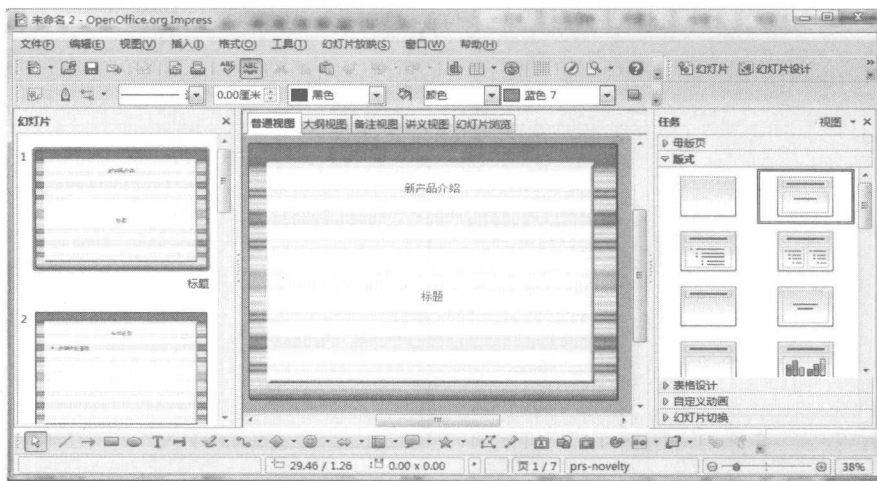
未命名 2 - OpenOffice.org Impress

文件(F) 编辑(E) 视图(V) 插入(I) 格式(O) 工具(T) 幻灯片放映(S) 窗口(W) 帮助(H)

幻灯片 幻灯片设计

0.00厘米 黑色 颜色 蓝色 7

幻灯片

1

标题

2

普通视图 大纲视图 备注视图 讲义视图 幻灯片浏览

新产品介绍

标题

任务 视图

母板页

版式

表格设计

自定义动画

幻灯片切换

29.46 / 1.26 0.00 x 0.00 页 1 / 7 prs-novelty 38%